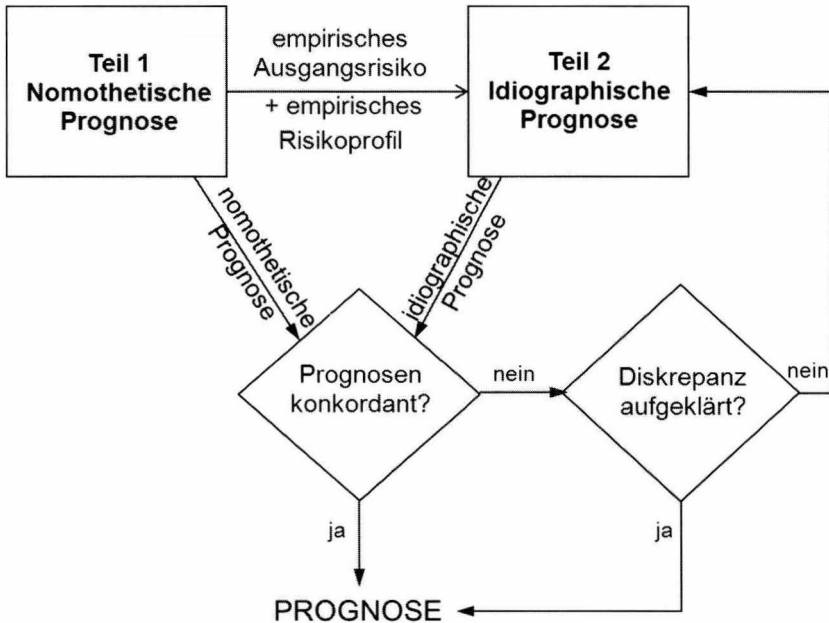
Teil 1
Nomothetische Prognose

empirisches Ausgangsrisiko
+ empirisches Risikoprofil

Teil 2
Idiographische Prognose

nomothetische Prognose

idiographische Prognose

Prognosen konkordant?

nein

Diskrepanz aufgeklärt?

nein

ja

ja

PROGNOSE